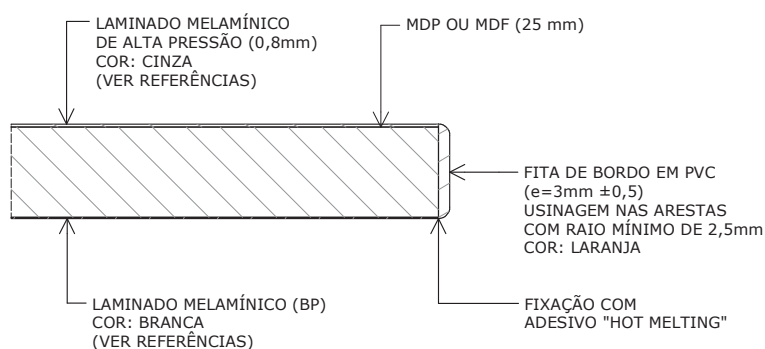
LAMINADO MELAMÍNICO
DE ALTA PRESSÃO (0,8mm)
COR: CINZA
(VER REFERÊNCIAS)

MDP OU MDF (25 mm)

FITA DE BORDO EM PVC
(e=3mm ±0,5)
USINAGEM NAS ARESTAS
COM RAIO MÍNIMO DE 2,5mm
COR: LARANJA

LAMINADO MELAMÍNICO (BP)
COR: BRANCA
(VER REFERÊNCIAS)

FIXAÇÃO COM
ADESIVO "HOT MELTING"